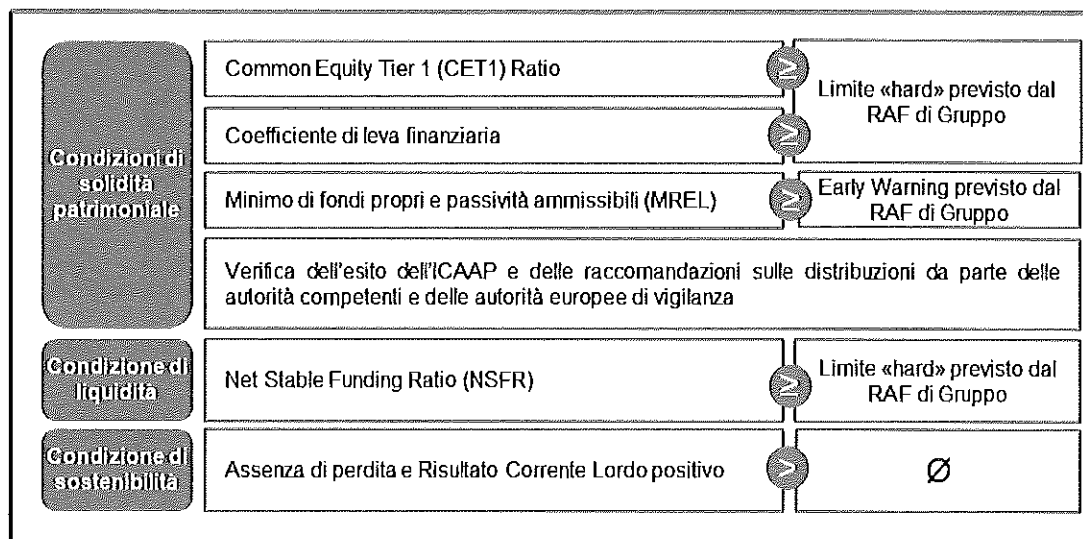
Condizioni di solidità patrimoniale

Common Equity Tier 1 (CET1) Ratio

$\geq$

Limite «hard» previsto dal RAF di Gruppo

Coefficiente di leva finanziaria

$\geq$

Minimo di fondi propri e passività ammissibili (MREL)

$\geq$

Early Warning previsto dal RAF di Gruppo

Verifica dell'esito dell'ICAAP e delle raccomandazioni sulle distribuzioni da parte delle autorità competenti e delle autorità europee di vigilanza

Condizione di liquidità

Net Stable Funding Ratio (NSFR)

$\geq$

Limite «hard» previsto dal RAF di Gruppo

Condizione di sostenibilità

Assenza di perdita e Risultato Corrente Lordo positivo

$>$

$\emptyset$